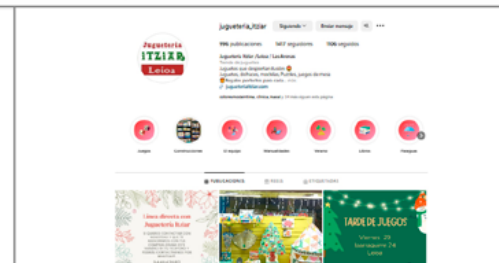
Jugueteria ITZIAR Leioa

jugueteria_itziar Siguiendo Enviar mensaje

996 publicaciones 1457 seguidores 1106 seguidos

Jugueteria Itziar /Leioa / Las Arenas
Tienda de juguetes
Juguetes que despiertan ilusión
Juguetes, disfraces, mochilas, Puzzles, juegos de mesa
Regalos perfectos para cada...
jugueteriaitziar.com

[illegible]

Juegos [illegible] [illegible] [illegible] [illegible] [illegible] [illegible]

PUBLICACIONES REELS ETIQUETADAS

Línea directa con Jugueteria Itziar

TARDE DE JUEGOS
Viernes 29
Iparraguirre 24
Leioa